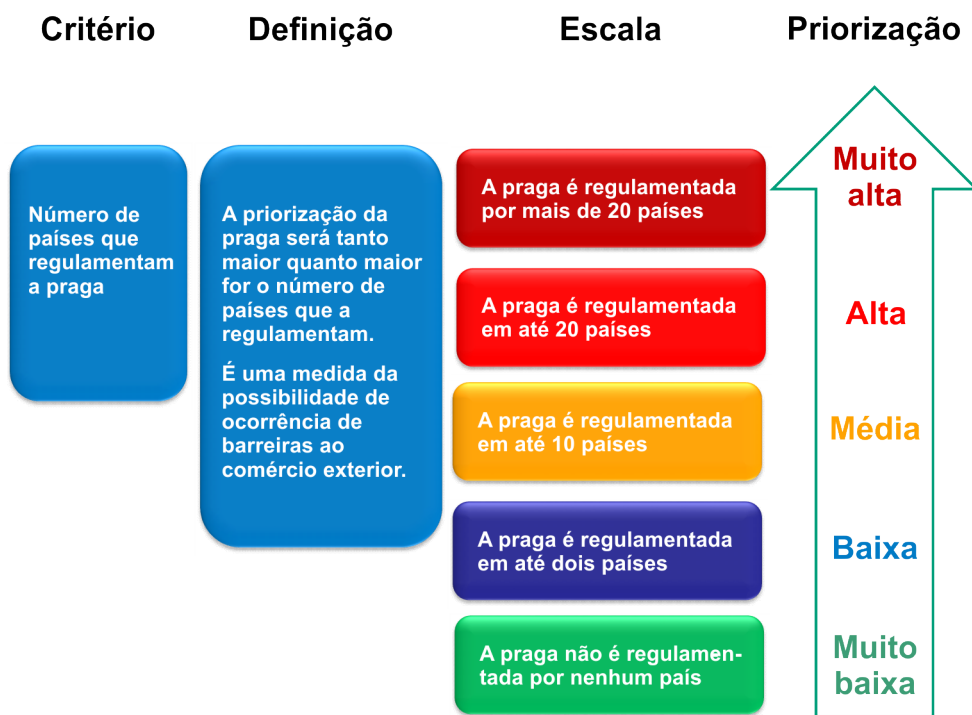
Critério

Definição

Escala

Priorização

Número de países que regulamentam a praga

A priorização da praga será tanto maior quanto maior for o número de países que a regulamentam.

É uma medida da possibilidade de ocorrência de barreiras ao comércio exterior.

A praga é regulamentada por mais de 20 países

A praga é regulamentada em até 20 países

A praga é regulamentada em até 10 países

A praga é regulamentada em até dois países

A praga não é regulamentada por nenhum país

Muito alta

Alta

Média

Baixa

Muito baixa